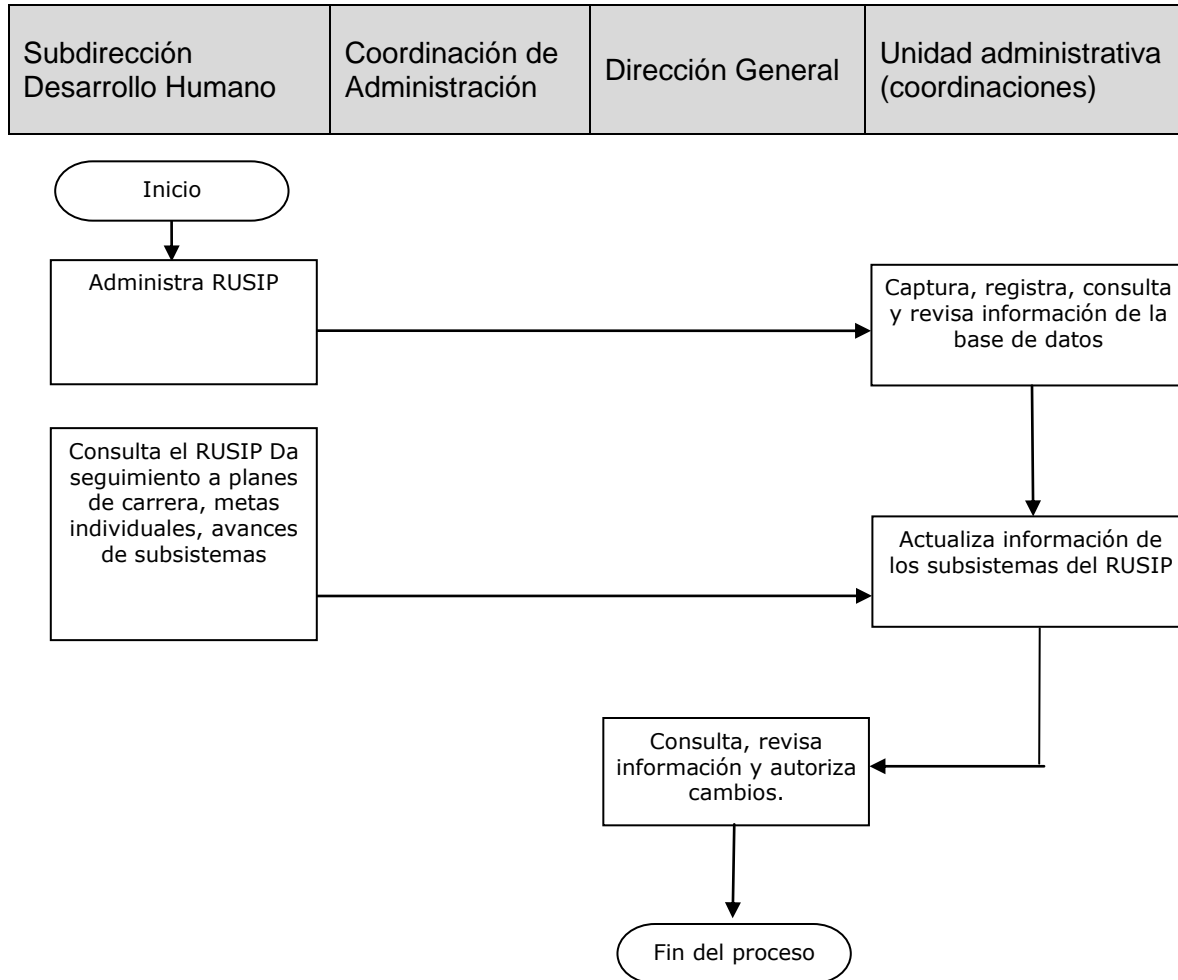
| Subdirección Desarrollo Humano | Coordinación de Administración | Dirección General | Unidad administrativa (coordinaciones) |
|---|---|---|---|

Inicio

Administra RUSIP

Captura, registra, consulta y revisa información de la base de datos

Consulta el RUSIP Da seguimiento a planes de carrera, metas individuales, avances de subsistemas

Actualiza información de los subsistemas del RUSIP

Consulta, revisa información y autoriza cambios.

Fin del proceso